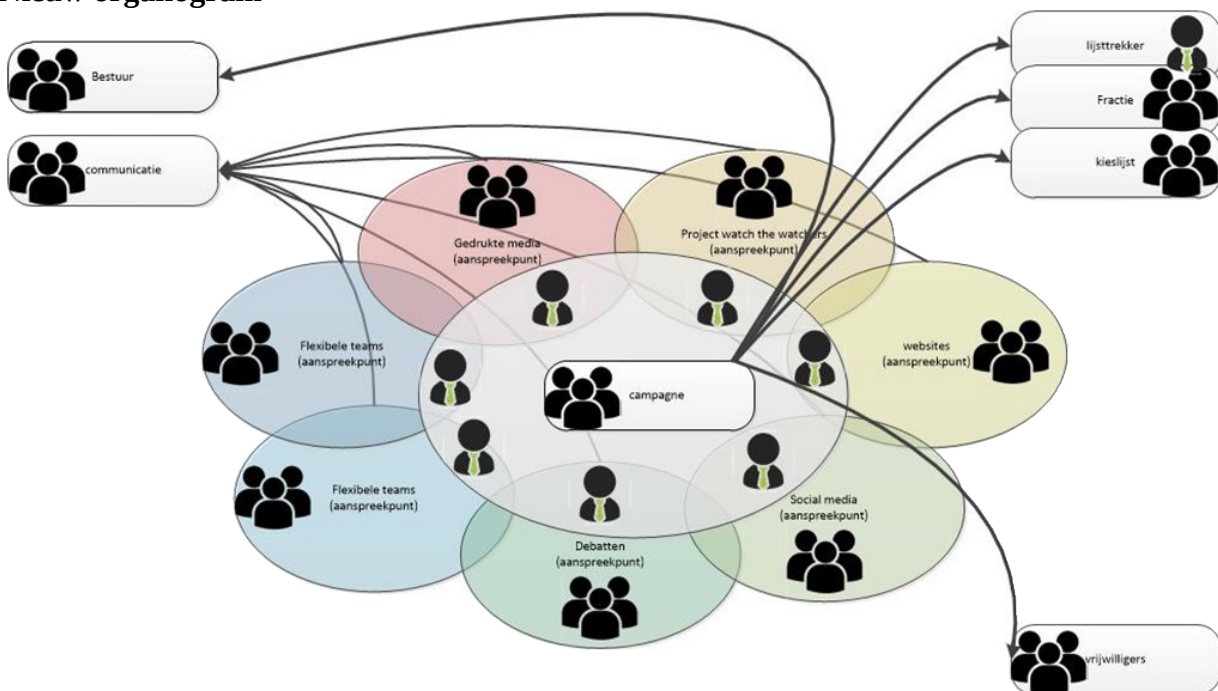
Nieuw organogram

Bestuur

communicatie

lijsttrekker

Fractie

kieslijst

Gedrukte media (aanspreekpunt)

Project watch the watchers (aanspreekpunt)

Flexibele teams (aanspreekpunt)

websites (aanspreekpunt)

campagne

Flexibele teams (aanspreekpunt)

Social media (aanspreekpunt)

Debatten (aanspreekpunt)

vrijwilligers